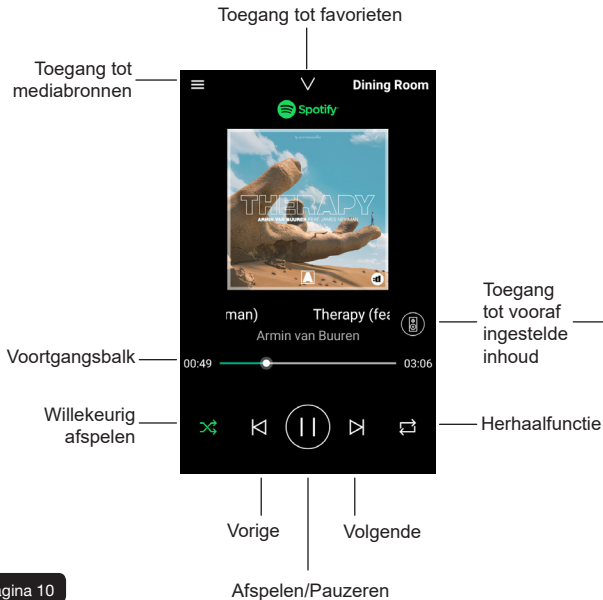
Toegang tot favorieten

Toegang tot mediabronnen

Dining Room

Spotify

THERAPY

ARMIN VAN BUUREN FEAT. JAMES NEWMAN

man)   Therapy (fea

Armin van Buuren

Toegang tot vooraf ingestelde inhoud

Voortgangsbalk

00:49

03:06

Willekeurig afspelen

Herhaalfunctie

Vorige

Volgende

Afspelen/Pauzeren

agina 10